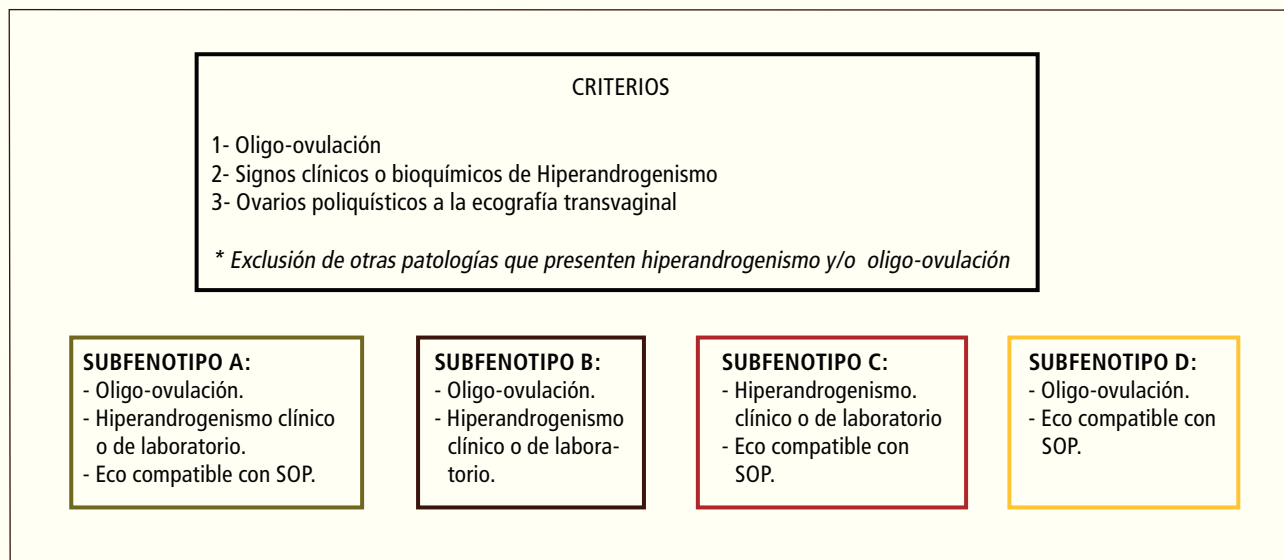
CRITERIOS

1- Oligo-ovulación
2- Signos clínicos o bioquímicos de Hiperandrogenismo
3- Ovarios poliquísticos a la ecografía transvaginal

* Exclusión de otras patologías que presenten hiperandrogenismo y/o oligo-ovulación

SUBFENOTIPO A:
- Oligo-ovulación.
- Hiperandrogenismo clínico o de laboratorio.
- Eco compatible con SOP.

SUBFENOTIPO B:
- Oligo-ovulación.
- Hiperandrogenismo clínico o de laboratorio.

SUBFENOTIPO C:
- Hiperandrogenismo. clínico o de laboratorio
- Eco compatible con SOP.

SUBFENOTIPO D:
- Oligo-ovulación.
- Eco compatible con SOP.